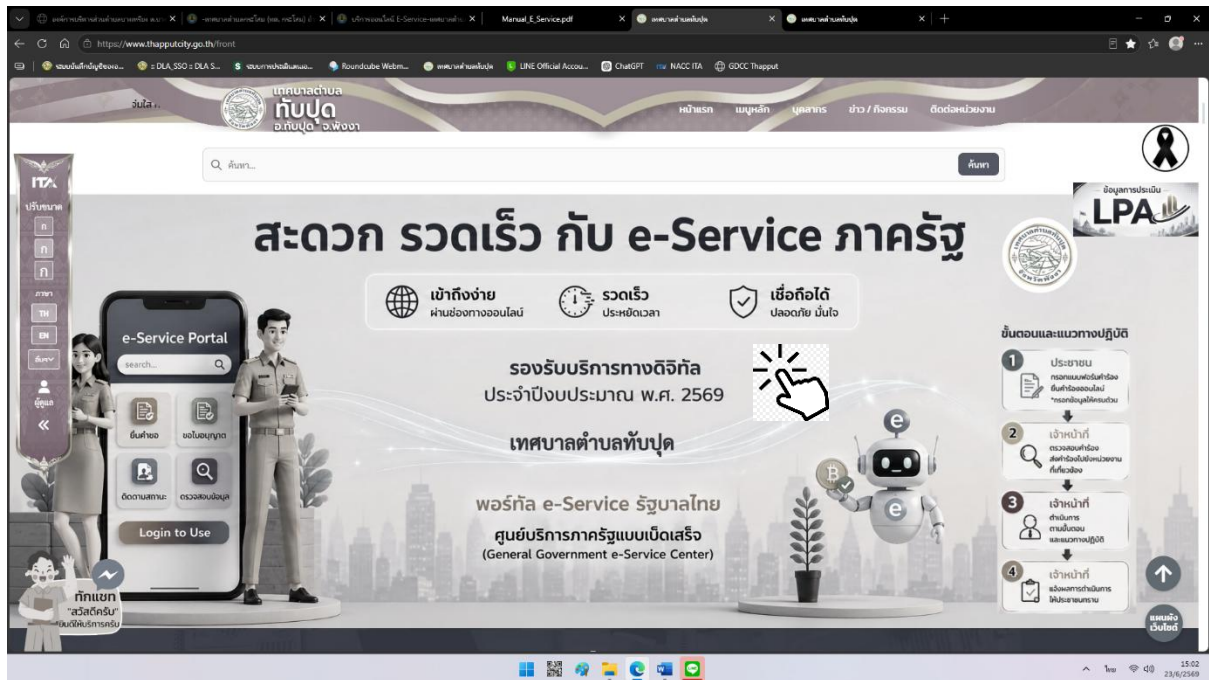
Manual_E_Service.pdf
เทศบาลตำบลทับปุด
เทศบาลตำบลทับปุด
https://www.thapputcity.go.th/front
Roundcube Webm...
LINE Official Accou...
ChatGPT
NACC ITA
GDCC Thapput

เทศบาลตำบล
ทับปุด
อ.ทับปุด จ.พังงา
หน้าแรก
เมนูหลัก
บุคลากร
ข่าว / กิจกรรม
ติดต่อหน่วยงาน

ค้นหา...
ค้นหา

ITA
ปรับขนาด
ก
ก
ก
ภาษา
TH
EN
ผู้ดูแล

ข้อมูลการประเมิน
LPA

สะดวก รวดเร็ว กับ e-Service ภาครัฐ

เข้าถึงง่าย
ผ่านช่องทางออนไลน์
รวดเร็ว
ประหยัดเวลา
เชื่อถือได้
ปลอดภัย มั่นใจ

e-Service Portal
search...
ยื่นคำขอ
ขอใบอนุญาต
ติดตามสถานะ
ตรวจสอบข้อมูล
Login to Use

รองรับบริการทางดิจิทัล
ประจำปีงบประมาณ พ.ศ. 2569

เทศบาลตำบลทับปุด

พอร์ทัล e-Service รัฐบาลไทย
ศูนย์บริการภาครัฐแบบเบ็ดเสร็จ
(General Government e-Service Center)

ขั้นตอนและแนวทางปฏิบัติ
1 ประชาชน
กรอกแบบฟอร์มคำร้อง
ยื่นคำร้องออนไลน์
*กรอกข้อมูลให้ครบถ้วน
2 เจ้าหน้าที่
ตรวจสอบคำร้อง
ส่งคำร้องไปยังหน่วยงานที่เกี่ยวข้อง
3 เจ้าหน้าที่
ดำเนินการ
ตามขั้นตอน
และแนวทางปฏิบัติ
4 เจ้าหน้าที่
แจ้งผลการดำเนินการ
ให้ประชาชนทราบ

ทักแชท
"สวัสดีครับ"
ยินดีให้บริการครับ

แผนผัง
เว็บไซต์

ไทย
15:02
23/6/2569